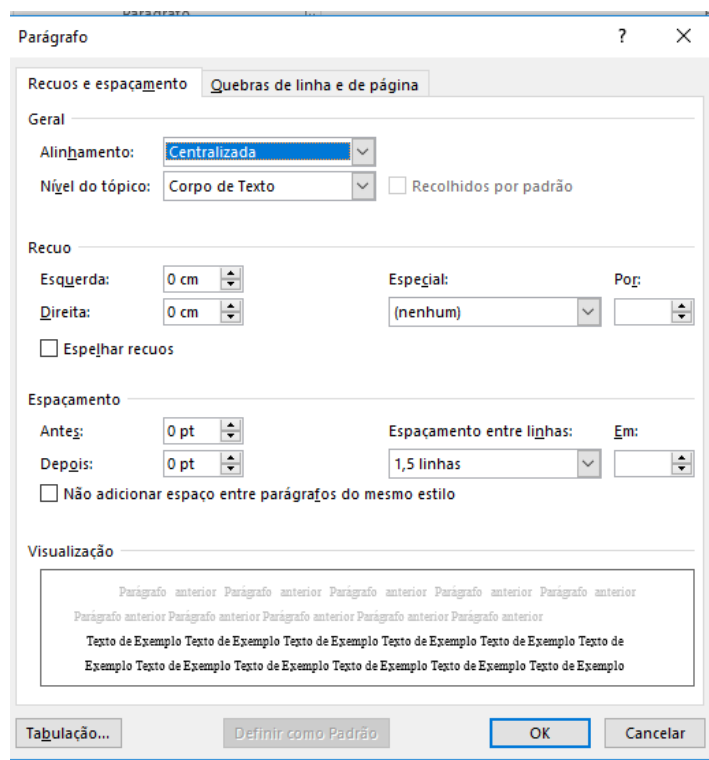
Parágrafo

?

Recuos e espaçamento

Quebras de linha e de página

Geral

Alinhamento: Centralizada

Nível do tópico: Corpo de Texto

Recolhidos por padrão

Recuo

Esquerda: 0 cm

Direita: 0 cm

Especial:

(nenhum)

Por:

Espelhar recuos

Espaçamento

Antes: 0 pt

Depois: 0 pt

Espaçamento entre linhas:

1,5 linhas

Em:

Não adicionar espaço entre parágrafos do mesmo estilo

Visualização

Parágrafo anterior Parágrafo anterior Parágrafo anterior Parágrafo anterior Parágrafo anterior Parágrafo anterior Parágrafo anterior Parágrafo anterior Parágrafo anterior Parágrafo anterior

Texto de Exemplo Texto de Exemplo Texto de Exemplo Texto de Exemplo Texto de Exemplo Texto de Exemplo Texto de Exemplo Texto de Exemplo Texto de Exemplo Texto de Exemplo Texto de Exemplo

Tabulação...

Definir como Padrão

OK

Cancelar